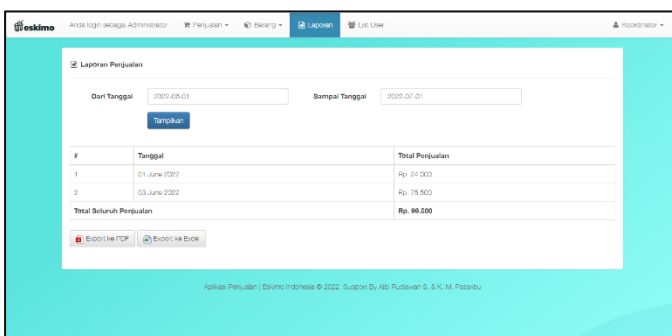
eskimo Anda login sebagai Administrator Penjualan Barang Laporan List User Koordinator

Laporan Penjualan

Dari Tanggal 2022-06-01 Sampai Tanggal 2022-07-01

Tampilkan

| # | Tanggal | Total Penjualan |
|---|---|---|
| 1 | 01 June 2022 | Rp. 24.000 |
| 2 | 03 June 2022 | Rp. 75.500 |
| Total Seluruh Penjualan | | Rp. 99.500 |

Export ke PDF Export ke Excel

Aplikasi Penjualan | Eskimo Indonesia © 2022. Suport By Albi Rudiawan S. & K. M. Pasaribu